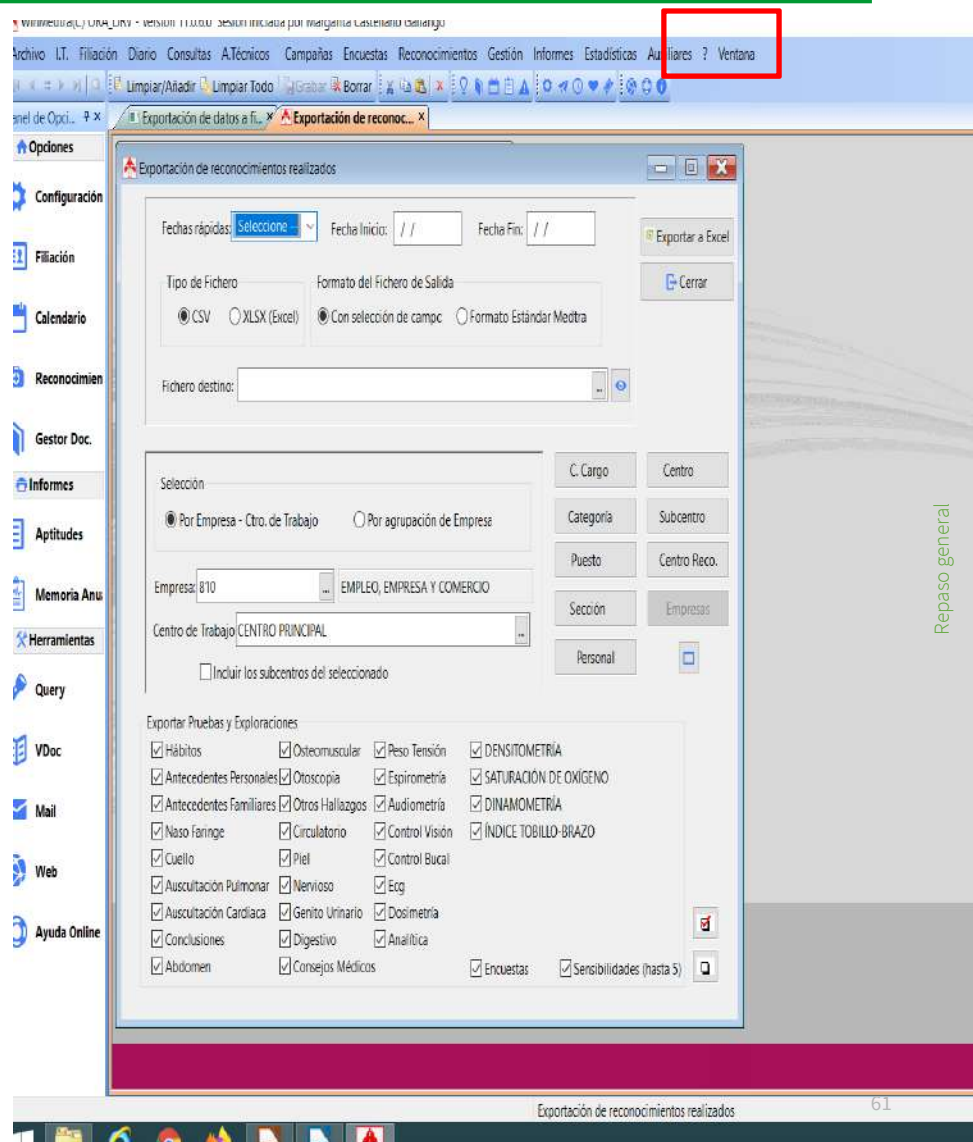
WinMedtra(C) ORA_LRV - Versión 11.0.6.0 Sesión iniciada por Margarita Castellano Gallango

Archivo I.T. Filiación Diario Consultas A.Técnicos Campañas Encuestas Reconocimientos Gestión Informes Estadísticas Auxiliares ? Ventana

Limpiar/Añadir Limpiar Todo Grabar Borrar

anel de Opci... Exportación de datos a fi... × Exportación de reconoc... ×

Opciones
Configuración
Filiación
Calendario
Reconocimien
Gestor Doc.
Informes
Aptitudes
Memoria Anu
Herramientas
Query
VDoc
Mail
Web
Ayuda Online

Exportación de reconocimientos realizados

Fechas rápidas: Seleccione ... Fecha Inicio: / / Fecha Fin: / /
Exportar a Excel
Cerrar

Tipo de Fichero
CSV XLSX (Excel)
Formato del Fichero de Salida
Con selección de campo Formato Estándar Medtra

Fichero destino: ...

Selección
Por Empresa - Ctro. de Trabajo Por agrupación de Empresa

C. Cargo Centro
Categoría Subcentro
Puesto Centro Reco.
Sección Empresas
Personal

Empresa: 810 ... EMPLEO, EMPRESA Y COMERCIO
Centro de Trabajo CENTRO PRINCIPAL ...
Incluir los subcentros del seleccionado

Exportar Pruebas y Exploraciones
Hábitos
Antecedentes Personales
Antecedentes Familiares
Naso Faringe
Cuello
Auscultación Pulmonar
Auscultación Cardiaca
Conclusiones
Abdomen
Osteomuscular
Otoscopia
Otros Hallazgos
Circulatorio
Piel
Nervioso
Genito Urinario
Digestivo
Consejos Médicos
Peso Tensión
Espirometría
Audiometría
Control Visión
Control Bucal
Ecg
Dosimetría
Analítica
DENSITOMETRÍA
SATURACIÓN DE OXÍGENO
DINAMOMETRÍA
ÍNDICE TOBILLO-BRAZO
Encuestas
Sensibilidades (hasta 5)

Repaso general

Exportación de reconocimientos realizados

61